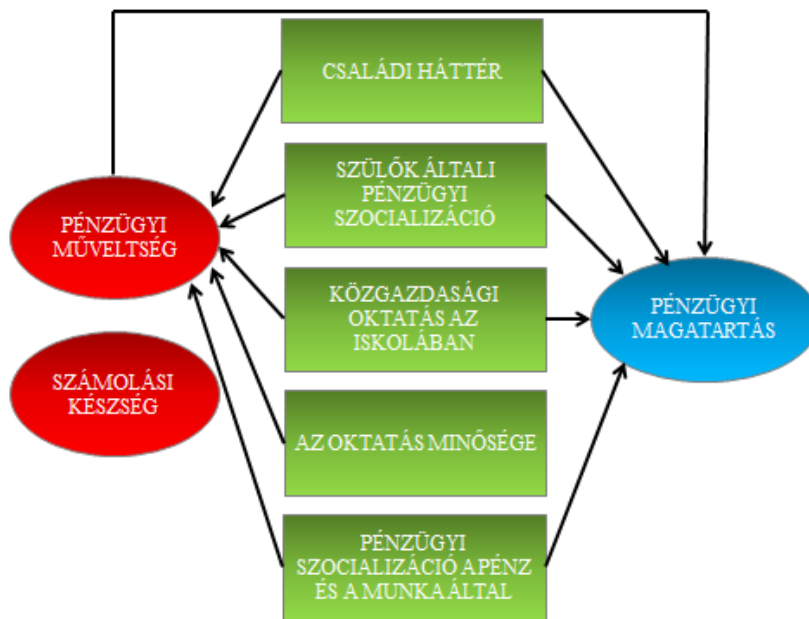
CSALÁDI HÁTTÉR

SZÜLŐK ÁLTALI PÉNZÜGYI SZOCIALIZÁCIÓ

PÉNZÜGYI MŰVELTSÉG

KÖZGAZDASÁGI OKTATÁS AZ ISKOLÁBAN

PÉNZÜGYI MAGATARTÁS

SZÁMOLÁSI KÉSZSÉG

AZ OKTATÁS MINŐSÉGE

PÉNZÜGYI SZOCIALIZÁCIÓ A PÉNZ ÉS A MUNKA ÁLTAL